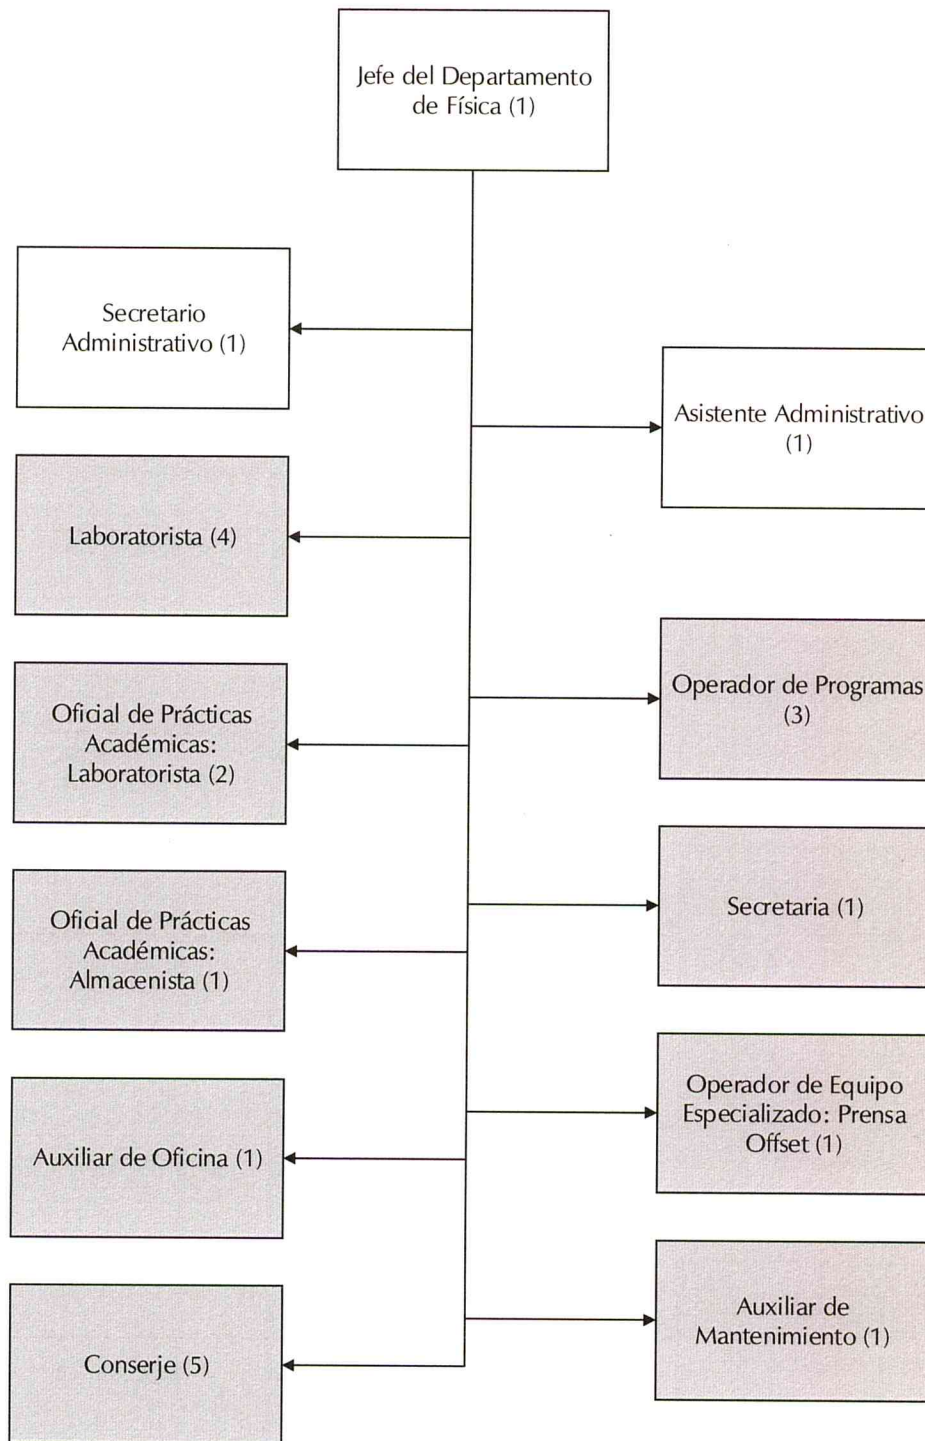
Jefe del Departamento de Física (1)

Secretario Administrativo (1)

Asistente Administrativo (1)

Laboratorista (4)

Operador de Programas (3)

Oficial de Prácticas Académicas: Laboratorista (2)

Secretaria (1)

Oficial de Prácticas Académicas: Almacenista (1)

Operador de Equipo Especializado: Prensa Offset (1)

Auxiliar de Oficina (1)

Auxiliar de Mantenimiento (1)

Conserje (5)